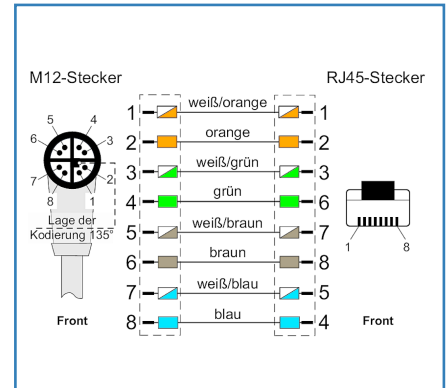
M12-Stecker

RJ45-Stecker

5 4
6 3
7 2
8 1

Lage der Kodierung 135°

Front

| M12 | Farbe | RJ45 |
|---|---|---|
| 1 | weiß/orange | 1 |
| 2 | orange | 2 |
| 3 | weiß/grün | 3 |
| 4 | grün | 6 |
| 5 | weiß/braun | 7 |
| 6 | braun | 8 |
| 7 | weiß/blau | 5 |
| 8 | blau | 4 |

1 8

Front